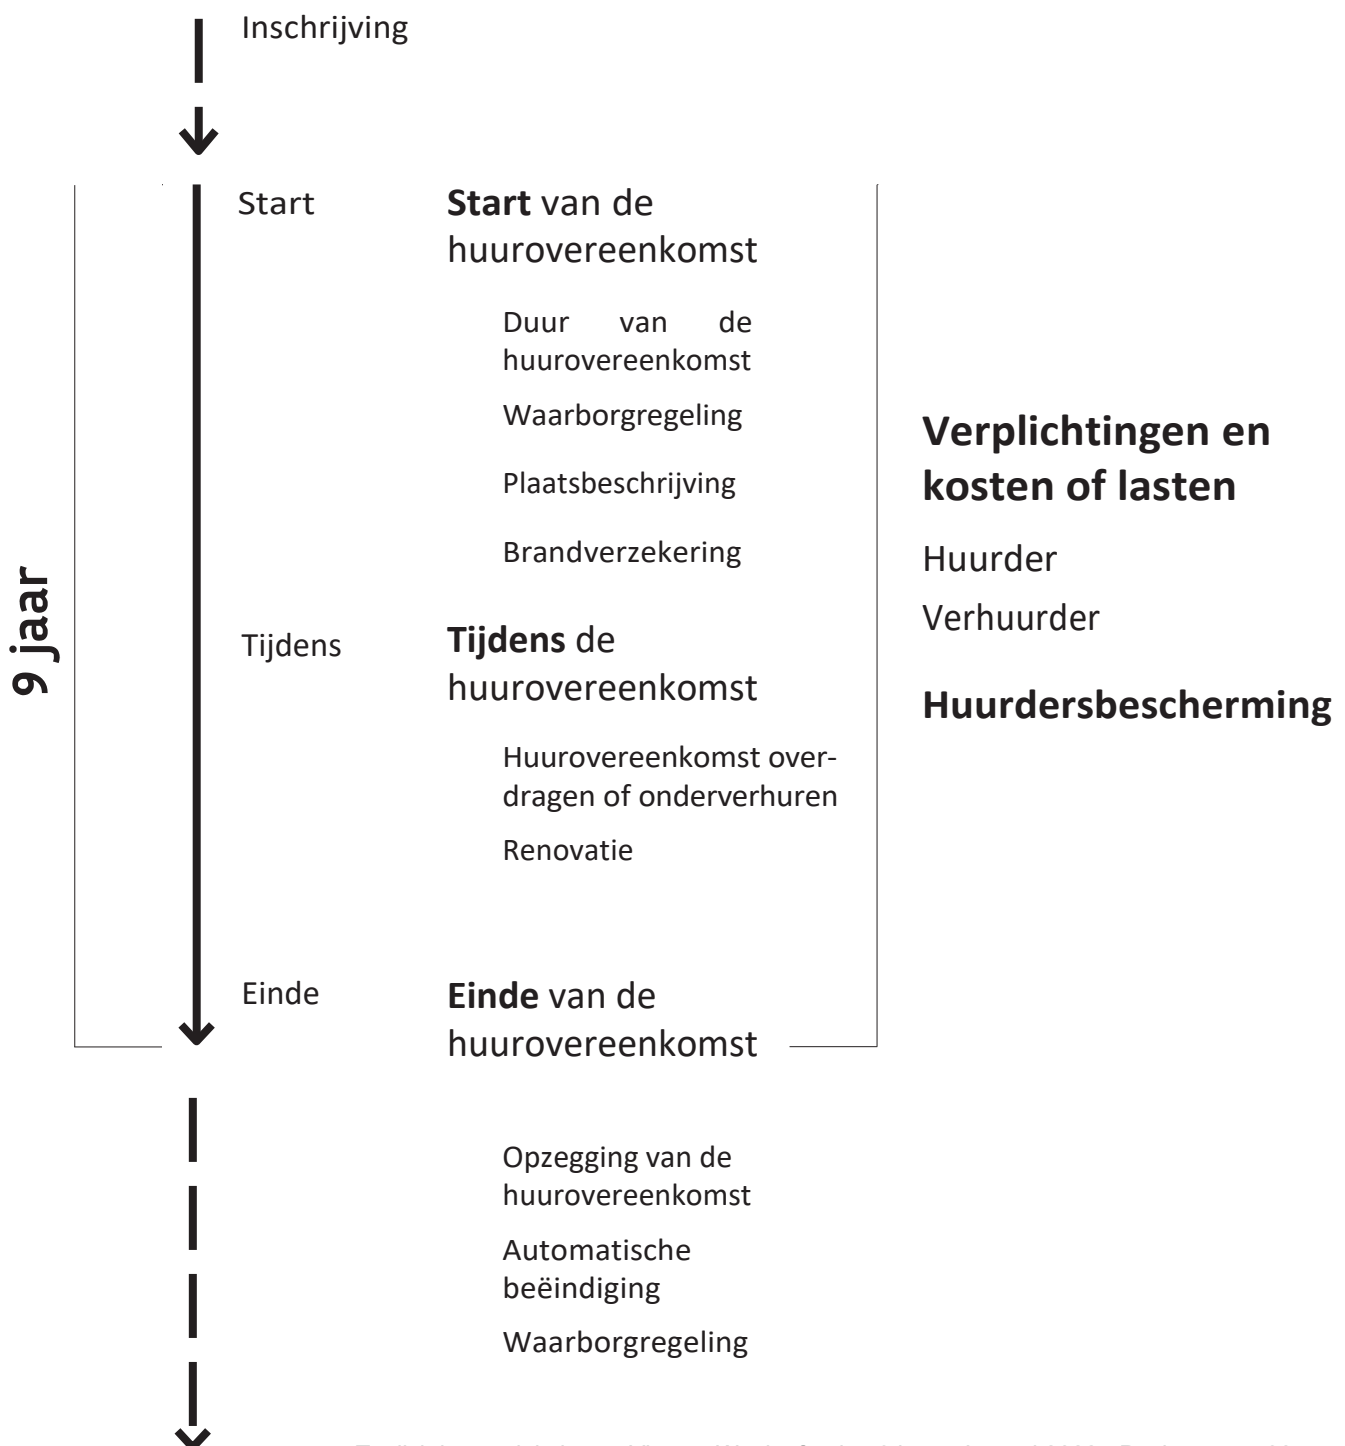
Inschrijving

9 jaar

Start

**Start** van de huurovereenkomst

Duur van de huurovereenkomst

Waarborgregeling

Plaatsbeschrijving

Brandverzekering

Tijdens

**Tijdens** de huurovereenkomst

Huurovereenkomst overdragen of onderverhuren

Renovatie

Einde

**Einde** van de huurovereenkomst

Opzegging van de huurovereenkomst

Automatische beëindiging

Waarborgregeling

**Verplichtingen en kosten of lasten**

Huurder

Verhuurder

**Huurdersbescherming**

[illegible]